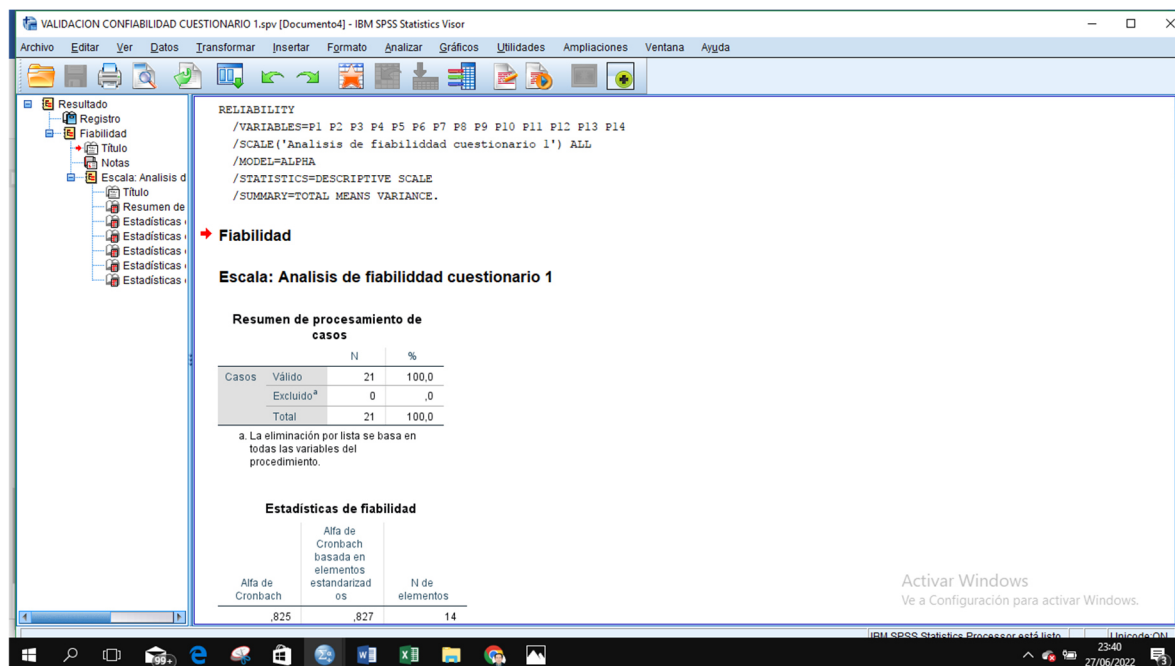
VALIDACION CONFIABILIDAD CUESTIONARIO 1.spv [Documento4] - IBM SPSS Statistics Visor

Archivo Editar Ver Datos Transformar Insertar Formato Analizar Gráficos Utilidades Ampliaciones Ventana Ayuda

Resultado
Registro
Fiabilidad
Título
Notas
Escala: Analisis d
Título
Resumen de
Estadísticas
Estadísticas
Estadísticas
Estadísticas
Estadísticas

RELIABILITY
/VARIABLES=P1 P2 P3 P4 P5 P6 P7 P8 P9 P10 P11 P12 P13 P14
/SCALE('Analisis de fiabilidad cuestionario 1') ALL
/MODEL=ALPHA
/STATISTICS=DESCRIPTIVE SCALE
/SUMMARY=TOTAL MEANS VARIANCE.

Fiabilidad

Escala: Analisis de fiabilidad cuestionario 1

Resumen de procesamiento de casos

| | | N | % |
|---|---|---|---|
| Casos | Válido | 21 | 100,0 |
| | Excluido$^a$ | 0 | ,0 |
| | Total | 21 | 100,0 |

a. La eliminación por lista se basa en todas las variables del procedimiento.

Estadísticas de fiabilidad

| Alfa de Cronbach | Alfa de Cronbach basada en elementos estandarizados | N de elementos |
|---|---|---|
| ,825 | ,827 | 14 |

Activar Windows
Ve a Configuración para activar Windows.

IBM SPSS Statistics Processor está listo
Unicode:ON

99+
23:40
27/06/2022